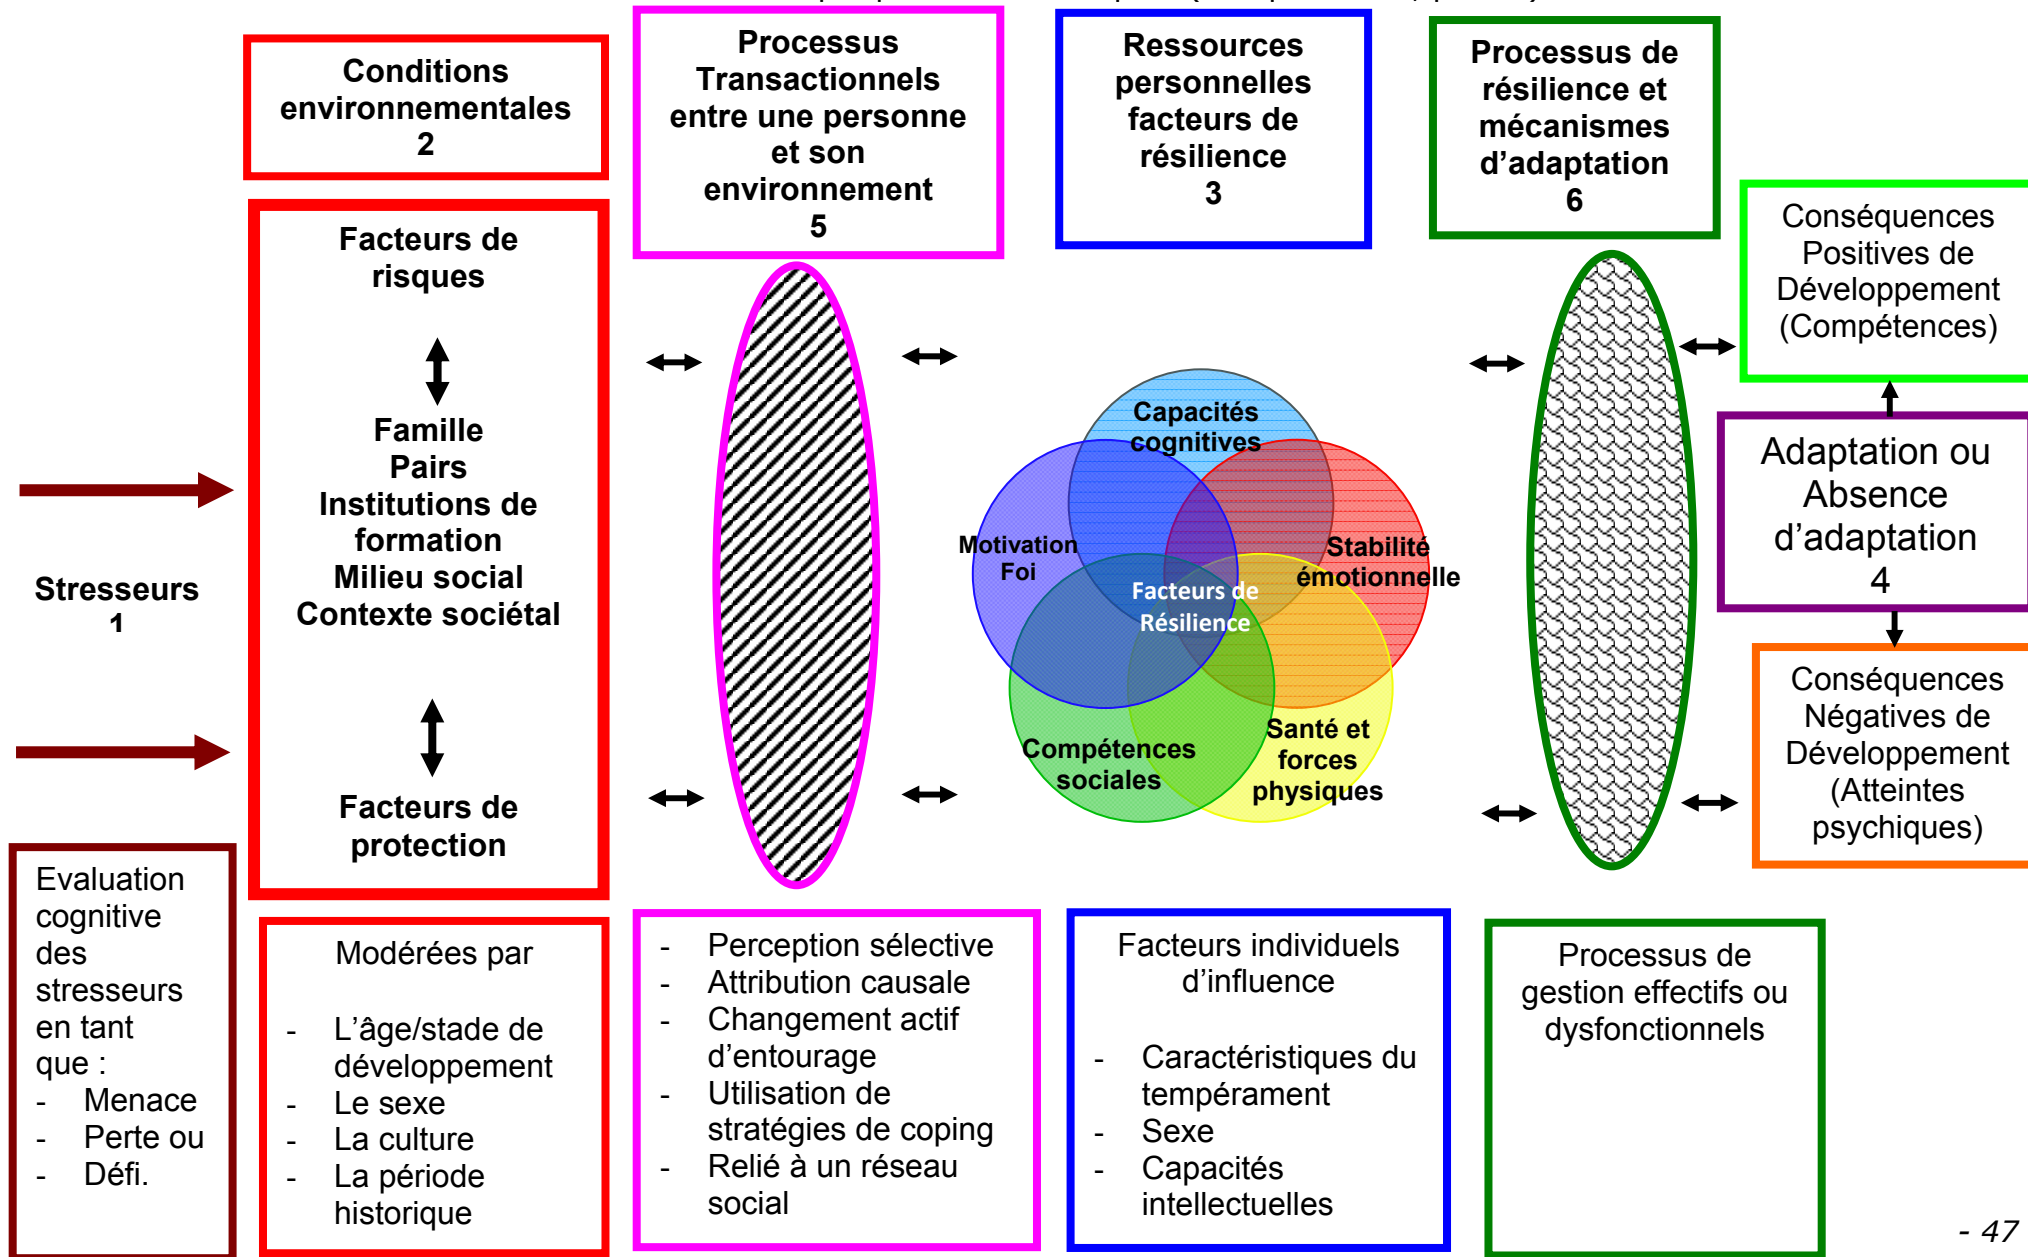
Conditions environnementales
2

Processus Transactionnels entre une personne et son environnement
5

Ressources personnelles facteurs de résilience
3

Processus de résilience et mécanismes d'adaptation
6

Facteurs de risques

Famille
Pairs
Institutions de formation
Milieu social
Contexte sociétal

Facteurs de protection

Stresseurs
1

Capacités cognitives

Motivation
Foi

Stabilité émotionnelle

Facteurs de Résilience

Compétences sociales

Santé et forces physiques

Conséquences Positives de Développement (Compétences)

Adaptation ou Absence d'adaptation
4

Conséquences Négatives de Développement (Atteintes psychiques)

Evaluation cognitive des stresseurs en tant que :
- Menace
- Perte ou
- Défi.

Modérées par

- L'âge/stade de développement
- Le sexe
- La culture
- La période historique

- Perception sélective
- Attribution causale
- Changement actif d'entourage
- Utilisation de stratégies de coping
- Relié à un réseau social

Facteurs individuels d'influence

- Caractéristiques du tempérament
- Sexe
- Capacités intellectuelles

Processus de gestion effectifs ou dysfonctionnels

- 47